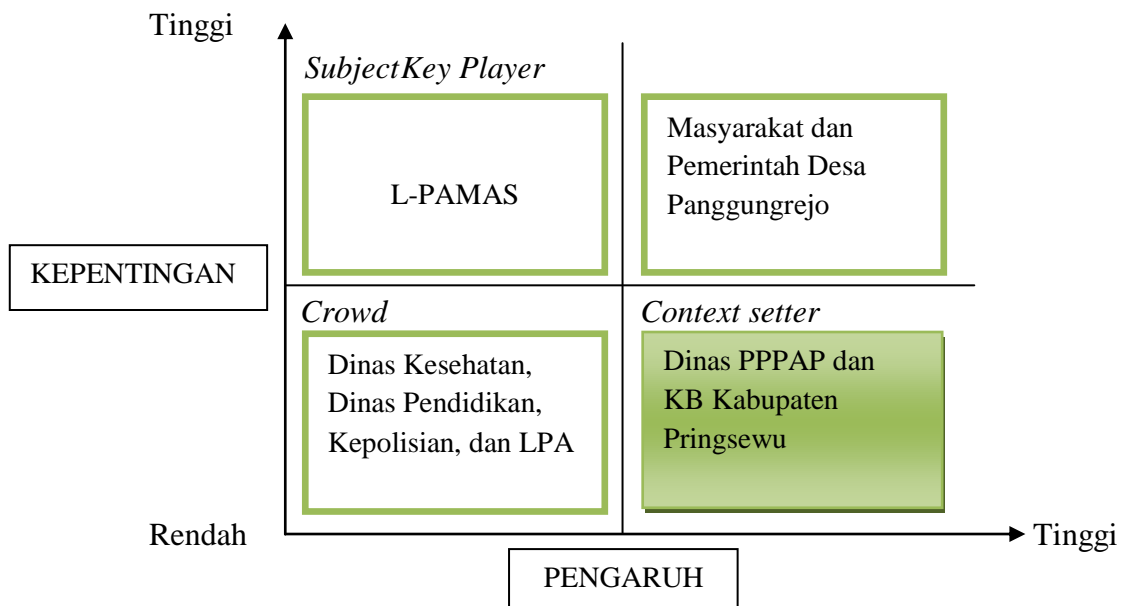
Tinggi

SubjectKey Player

L-PAMAS

Masyarakat dan Pemerintah Desa Panggungrejo

KEPENTINGAN

Crowd

Context setter

Dinas Kesehatan, Dinas Pendidikan, Kepolisian, dan LPA

Dinas PPPAP dan KB Kabupaten Pringsewu

Rendah

Tinggi

PENGARUH